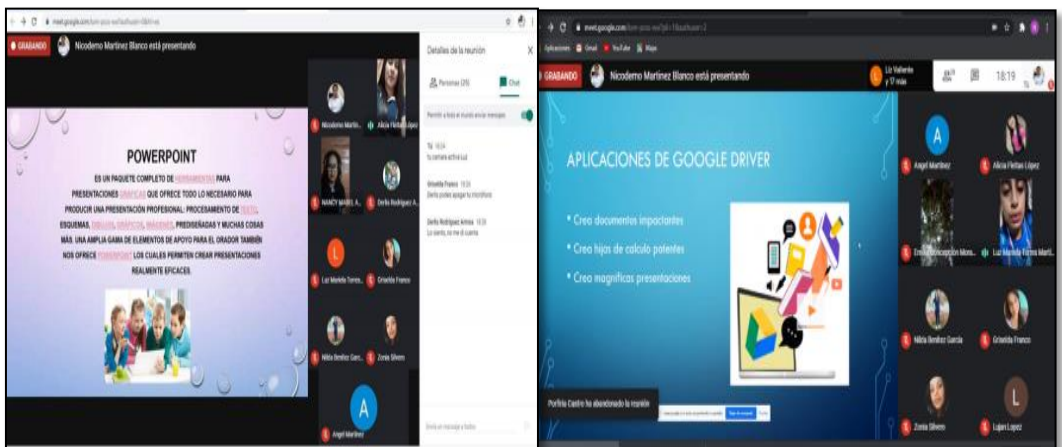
meet.google.com/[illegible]

GRABANDO Nicodemo Martínez Blanco está presentando

POWERPOINT

ES UN PAQUETE COMPLETO DE HERRAMIENTAS PARA PRESENTACIONES GRAFICAS QUE OFRECE TODO LO NECESARIO PARA PRODUCIR UNA PRESENTACIÓN PROFESIONAL: PROCESAMIENTO DE TEXTO, ESQUEMAS, DIBUJOS, GRÁFICOS, IMÁGENES, PREDISEÑADAS Y MUCHAS COSAS MÁS. UNA AMPLIA GAMA DE ELEMENTOS DE APOYO PARA EL ORADOR TAMBIÉN NOS OFRECE POWERPOINT LOS CUALES PERMITEN CREAR PRESENTACIONES REALMENTE EFICACES.

Nicodemo Martín... Alicia Flotas López NANCY MABEL A... Derlis Rodriguez A... Luz Mariela Torres... Griselda Franco Nilda Benítez Garc... Zonia Silvero Angel Martinez

Detalles de la reunión
Personas (29) Chat
Permitir a todos el mundo enviar mensajes
Tú 18:04
tu cámara activa luz
Griselda Franco 18:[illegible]
Derlis podes apagar tu micrófono
Derlis Rodriguez Arrúa 18:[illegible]
Lo siento, no me di cuenta
Envía un mensaje a todos

meet.google.com/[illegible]
Aplicaciones Gmail YouTube Maps

GRABANDO Nicodemo Martínez Blanco está presentando
Liz Valiente y 17 más 18:19

APLICACIONES DE GOOGLE DRIVER
• Crea documentos impactantes
• Crea hojas de calculo potentes
• Crea magnificas presentaciones

Angel Martinez Alicia Flotas López Emilia Concepción Mora... Luz Mariela Torres Martí... Nilda Benítez García Griselda Franco Zonia Silvero Lujan Lopez

Porfiria Castro ha abandonado la reunión